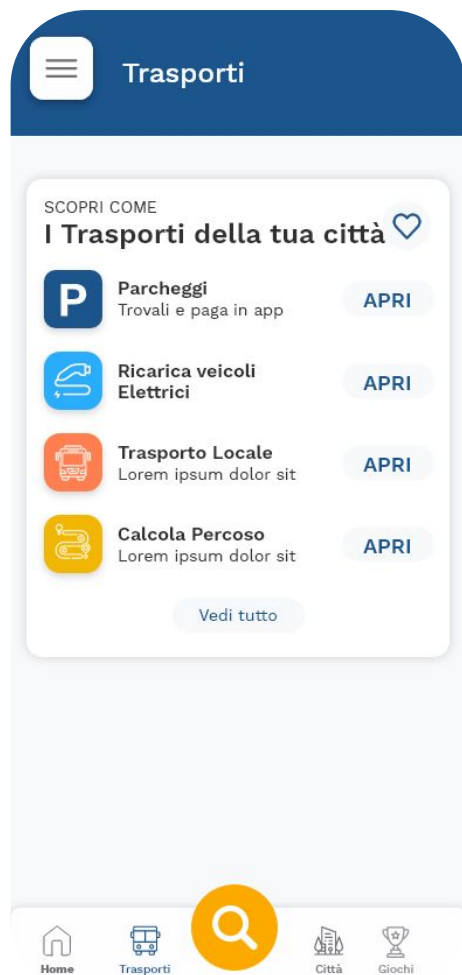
Trasporti

SCOPRI COME
I Trasporti della tua città

P
Parcheggi
Trovali e paga in app
APRI

Ricarica veicoli Elettrici
APRI

Trasporto Locale
Lorem ipsum dolor sit
APRI

Calcola Percoso
Lorem ipsum dolor sit
APRI

Vedi tutto

Home
Trasporti
Città
Giochi